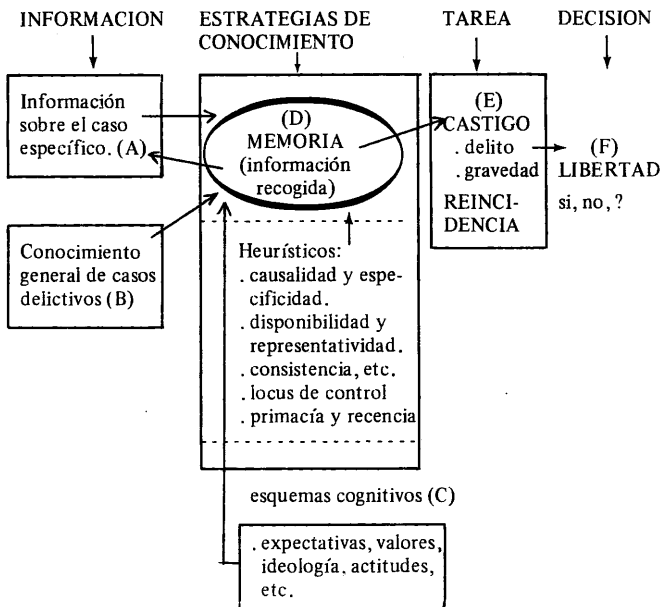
INFORMACION

ESTRATEGIAS DE CONOCIMIENTO

TAREA

DECISION

Información sobre el caso específico. (A)

Conocimiento general de casos delictivos (B)

(D) MEMORIA (información recogida)

Heurísticos:
. causalidad y especificidad.
. disponibilidad y representatividad.
. consistencia, etc.
. locus de control
. primacía y recencia

(E) CASTIGO
. delito
. gravedad
REINCIDENCIA

(F) LIBERTAD
si, no, ?

esquemas cognitivos (C)

. expectativas, valores, ideología, actitudes, etc.